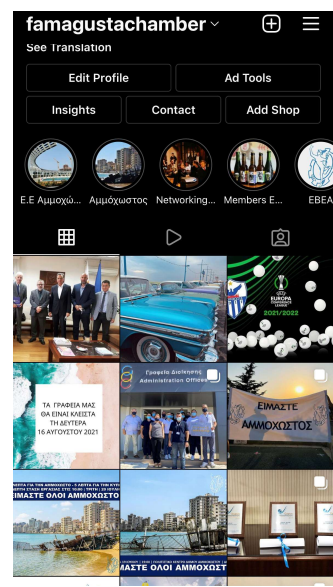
famagustachamber

See Translation

Edit Profile

Ad Tools

Insights

Contact

Add Shop

Ε.Ε Αμμοχώ...

Αμμόχωστος

Networking...

Members E...

EBEA

EUROPA CONFERENCE LEAGUE

2021/2022

ΤΑ ΓΡΑΦΕΙΑ ΜΑΣ ΘΑ ΕΙΝΑΙ ΚΛΕΙΣΤΑ ΤΗ ΔΕΥΤΕΡΑ 16 ΑΥΓΟΥΣΤΟΥ 2021

Γραφεία Διοίκησης Administration Offices

ΕΙΜΑΣΤΕ ΑΜΜΟΧΩΣΤΟΣ

ΕΙΜΑΣΤΕ ΟΛΟΙ ΑΜΜΟΧΩΣΤΟΣ

ΕΙΜΑΣΤΕ ΟΛΟΙ ΑΜΜΟΧΩΣΤΟΣ